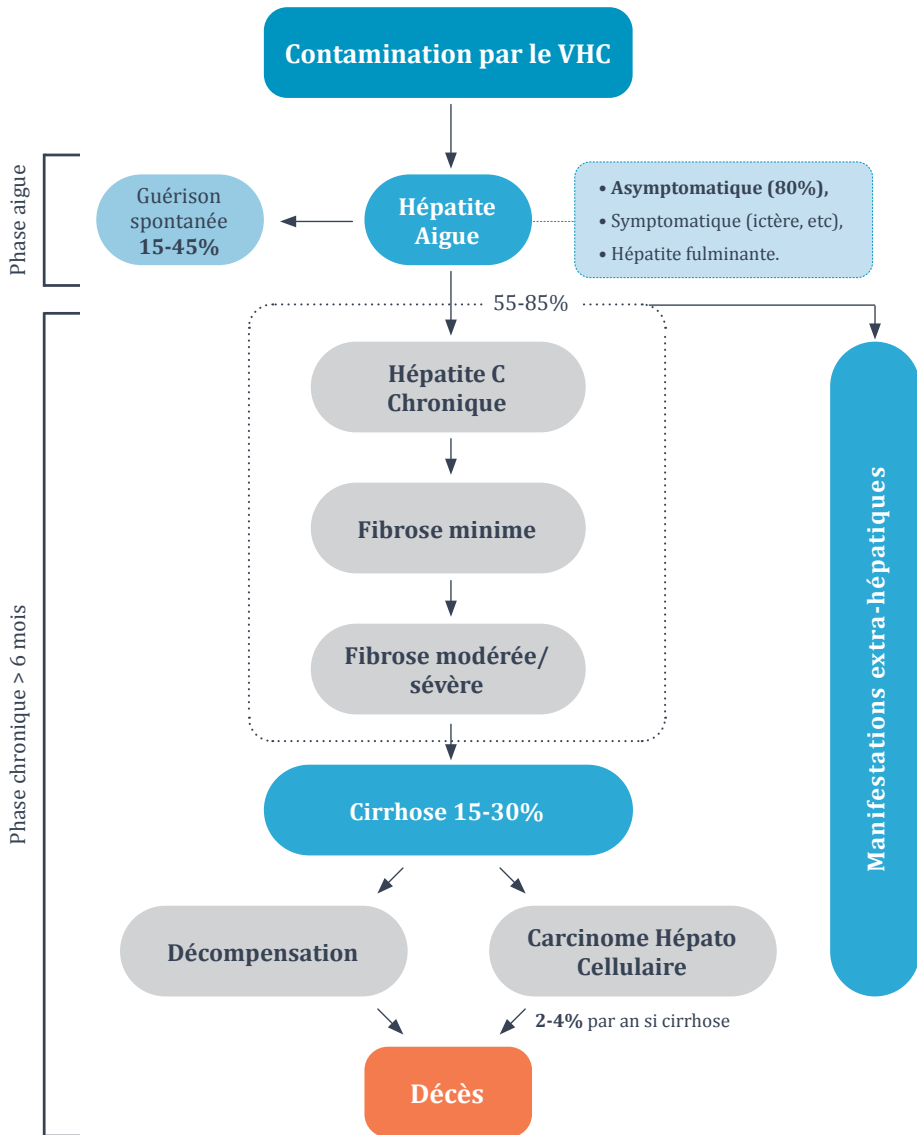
Contamination par le VHC

Phase aigue

Guérison spontanée **15-45%**

Hépatite Aigue

• **Asymptomatique (80%),**
• Symptomatique (ictère, etc),
• Hépatite fulminante.

55-85%

Phase chronique > 6 mois

Hépatite C Chronique

Fibrose minime

Fibrose modérée/ sévère

Cirrhose 15-30%

Décompensation

Carcinome Hépato Cellulaire

**2-4%** par an si cirrhose

Décès

Manifestations extra-hépatiques